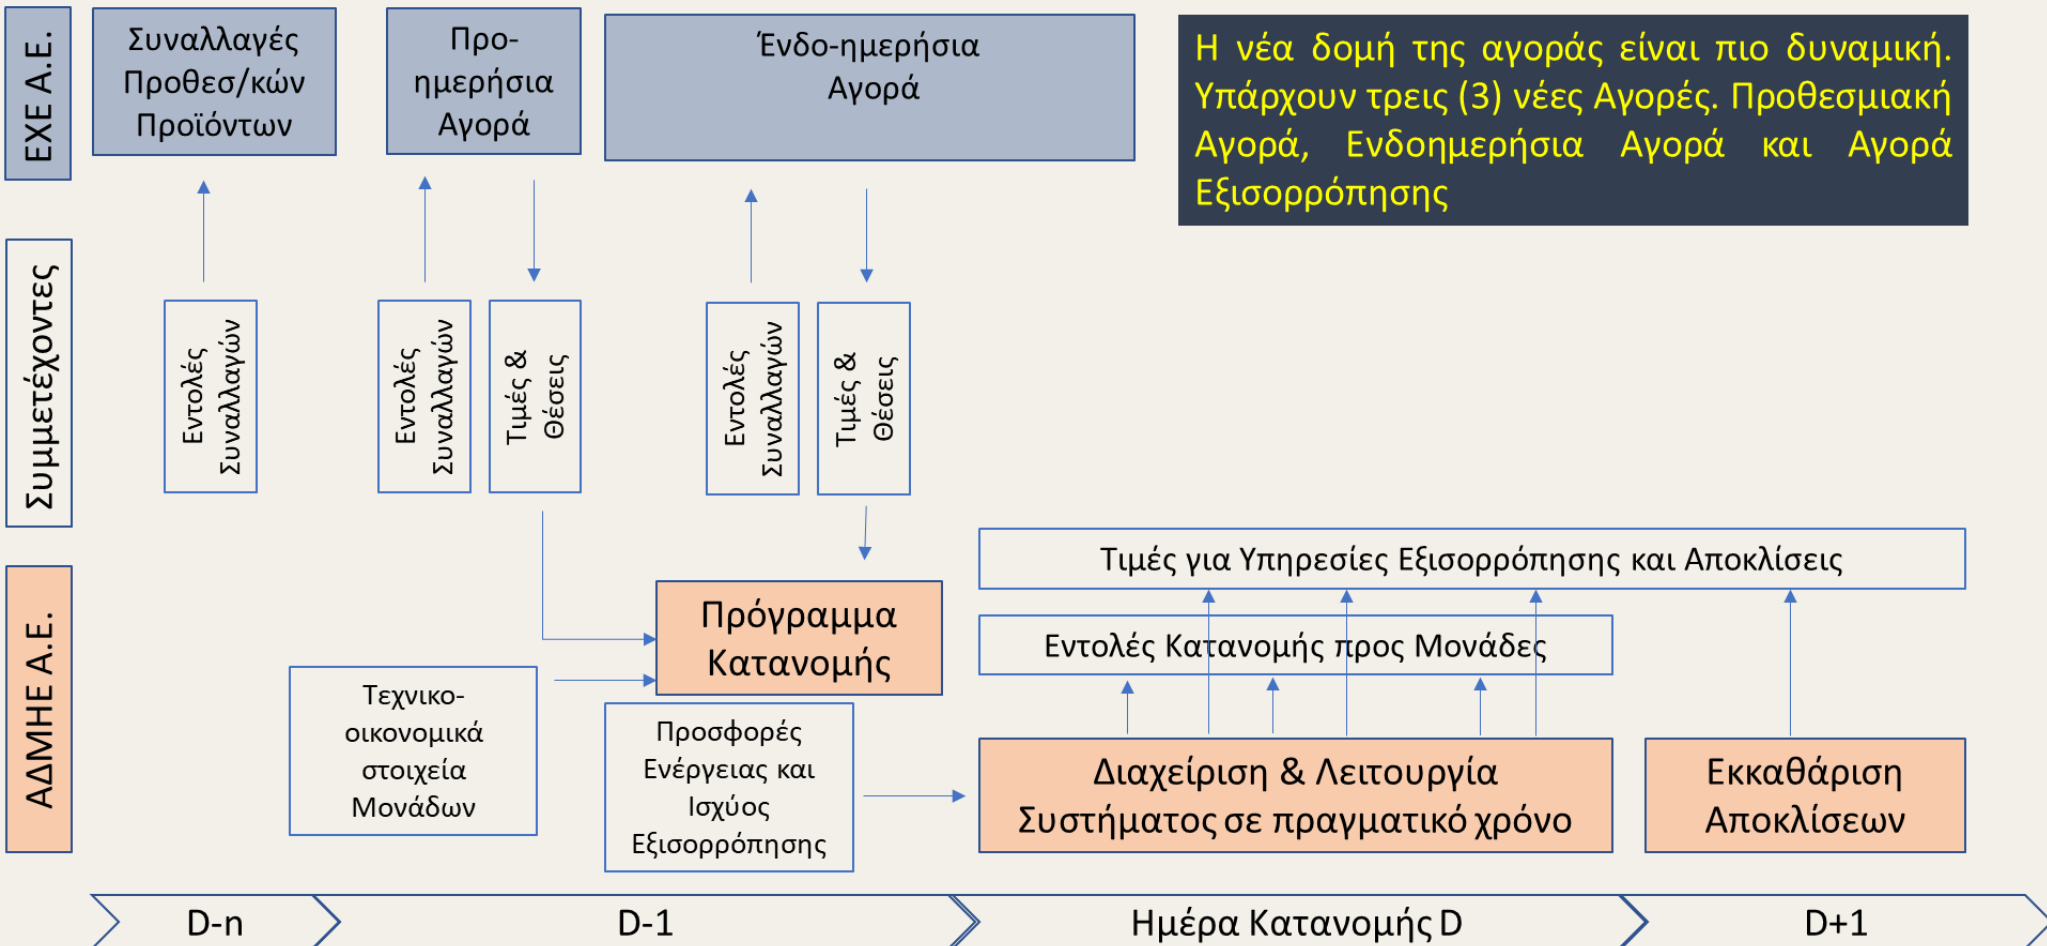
ΕΧΕ Α.Ε.

Συναλλαγές Προθεσ/κών Προϊόντων

Προ-ημερήσια Αγορά

Ένδο-ημερήσια Αγορά

Η νέα δομή της αγοράς είναι πιο δυναμική. Υπάρχουν τρεις (3) νέες Αγορές. Προθεσμιακή Αγορά, Ενδοημερήσια Αγορά και Αγορά Εξισορρόπησης

Συμμετέχοντες

Εντολές Συναλλαγών

Εντολές Συναλλαγών

Τιμές & Θέσεις

Εντολές Συναλλαγών

Τιμές & Θέσεις

ΑΔΜΗΕ Α.Ε.

Τιμές για Υπηρεσίες Εξισορρόπησης και Αποκλίσεις

Πρόγραμμα Κατανομής

Εντολές Κατανομής προς Μονάδες

Τεχνικο-οικονομικά στοιχεία Μονάδων

Προσφορές Ενέργειας και Ισχύος Εξισορρόπησης

Διαχείριση & Λειτουργία Συστήματος σε πραγματικό χρόνο

Εκκαθάριση Αποκλίσεων

D-n

D-1

Ημέρα Κατανομής D

D+1